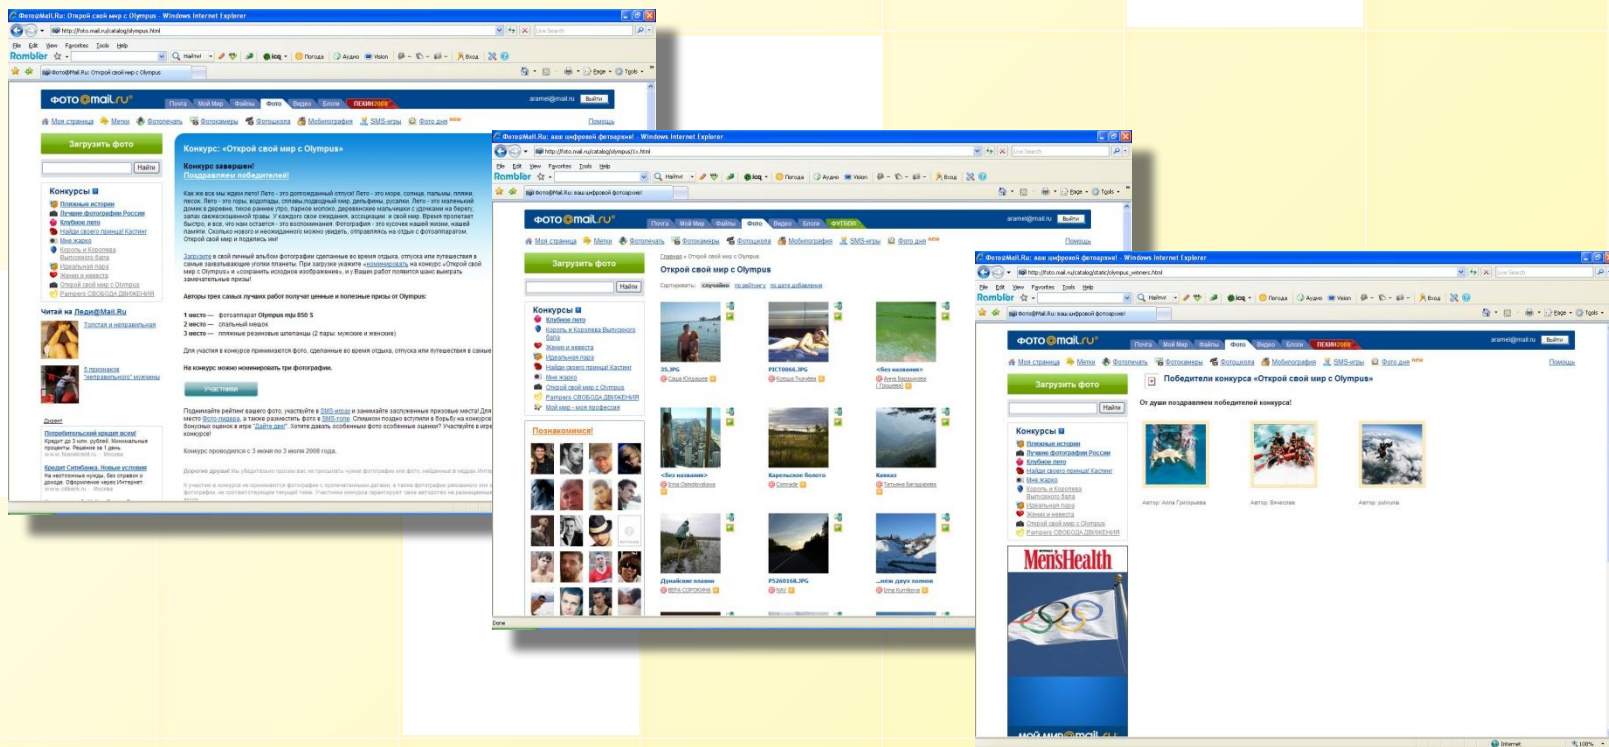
Фото@Mail.Ru: Открой свой мир с Olympus - Windows Internet Explorer

http://foto.mail.ru/catalog/olympus.html

File Edit View Favorites Tools Help

Rambler

Фото@Mail.Ru: Открой свой мир с Olympus

ФОТО@mail.ru

Почта Мой Мир Файлы Фото Видео Блоги ПЕКИН2008

Выйти

Моя страница Метки Фотопечать Фотокамеры Фотошкола Мобифотографии SMS-игры Фото дня

Помощь

Загрузить фото

Найти

Конкурсы

Пляжные истории
Лучшие фотографии России
Клубное лето
Найди своего принца! Кастинг
Мне жарко
Короли и Королева Выпускного бала
Идеальная пара
Жених и невеста
Открой свой мир с Olympus
Pampers СВОБОДА ДВИЖЕНИЯ

Читай на Леди@Mail.Ru

Толстая и неправильная

5 признаков "неправильного" мужчины

Конкурс: «Открой свой мир с Olympus»

Конкурс завершен!

Поздравляем победителей!

Авторы трех самых лучших работ получат ценные и полезные призы от Olympus:

1 место — фотоаппарат Olympus mju 850 S
2 место — спальный мешок
3 место — пляжные резиновые шлепанцы (2 пары: мужские и женские)

На конкурс можно номинировать три фотографии.

Участники

Конкурс проводился с 3 июня по 3 июля 2008 года.

Фото@Mail.Ru: ваш цифровой фотоархив! - Windows Internet Explorer

http://foto.mail.ru/catalog/olympus/1s.html

ФУТБОЛ

Главная » Открой свой мир с Olympus

Открой свой мир с Olympus

Сортировать: случайно по рейтингу по дате добавления

Конкурсы

Клубное лето
Короли и Королева Выпускного бала
Жених и невеста
Идеальная пара
Найди своего принца! Кастинг
Мне жарко
Открой свой мир с Olympus
Pampers СВОБОДА ДВИЖЕНИЯ
Мой мир - моя профессия

Познакомимся!

35.JPG
PICT0066.JPG
<без названия>
<без названия>
Карельское болото
Кавказ
Думайские плавни
P5260168.JPG
...меж двух холмов

Done

Фото@Mail.Ru: ваш цифровой фотоархив! - Windows Internet Explorer

http://foto.mail.ru/catalog/static/olympus_winners.html

Победители конкурса «Открой свой мир с Olympus»

От души поздравляем победителей конкурса!

Автор: Анна Григорьева
Автор: Вячеслав
Автор: yohoura

Конкурсы

Пляжные истории
Лучшие фотографии России
Клубное лето
Найди своего принца! Кастинг
Мне жарко
Короли и Королева Выпускного бала
Идеальная пара
Жених и невеста
Открой свой мир с Olympus
Pampers СВОБОДА ДВИЖЕНИЯ

MensHealth

Internet
100%